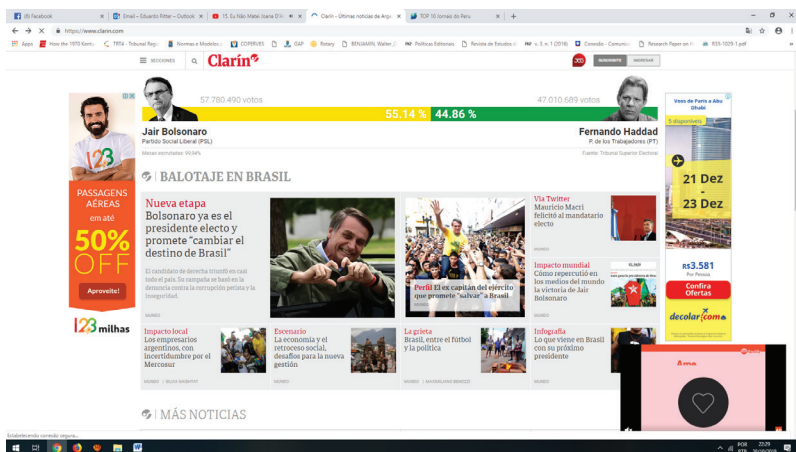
(8) Facebook | Email – Eduardo Ritter – Outlook | 15. Eu Não Matei Joana D'Arc | Clarín – Últimas noticias de Argentina | TOP 10 Jornais do Peru | +

https://www.clarin.com

Apps | How the 1970 Korn... | TRT4 - Tribunal Regi... | Normas e Modelos... | COPERVES | CAP | Rotary | BENJAMIN, Walter | Políticas Editoriais | Revista de Estudos... | v. 3, n. 1 (2016) | Conexão - Comunic... | Research Paper on... | RSS-1025-1.pdf

SECCIONES | Clarín | SUSCRIBITE | INGRESAR

57.780.490 votos | 47.010.689 votos

55.14 % | 44.86 %

Jair Bolsonaro
Partido Social Liberal (PSL)
Mesas escrutadas: 99,94%

Fernando Haddad
P. de los Trabajadores (PT)
Fuente: Tribunal Superior Electoral

BALOTAJE EN BRASIL

Nueva etapa
Bolsonaro ya es el presidente electo y promete "cambiar el destino de Brasil"

El candidato de derecha triunfó en casi todo el país. Su campaña se basó en la denuncia contra la corrupción petista y la inseguridad.

MUNDO

Perfil El ex capitán del ejército que promete "salvar" a Brasil

Vía Twitter
Mauricio Macri felicitó al mandatario electo

MUNDO

Impacto mundial
Cómo repercutió en los medios del mundo la victoria de Jair Bolsonaro

MUNDO

Impacto local
Los empresarios argentinos, con incertidumbre por el Mercosur

MUNDO | SILVIA NAISHTAT

Escenario
La economía y el retroceso social, desafíos para la nueva gestión

MUNDO

La grieta
Brasil, entre el fútbol y la política

MUNDO | MAXIMILIANO BENOZZI

Infografía
Lo que viene en Brasil con su próximo presidente

MUNDO

MÁS NOTICIAS

123
PASSAGENS AÉREAS
em até
50% OFF
Aproveite!
123milhas

Voos de Paris a Abu Dhabi
5 disponíveis
21 Dez
-
23 Dez
R$3.581
Por Pessoa
Confira Ofertas
decolar.com

Ama

Estabelecendo conexão segura...

POR PTB 23:29 28/10/2018